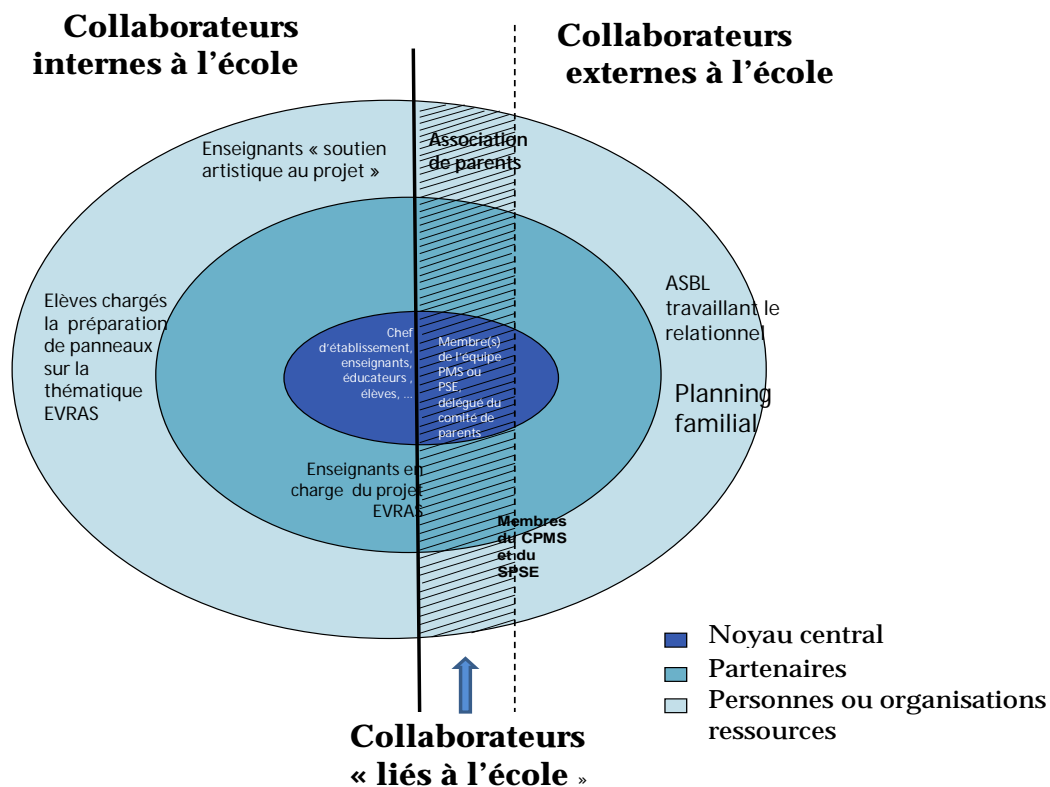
Collaborateurs internes à l'école

Collaborateurs externes à l'école

Enseignants « soutien artistique au projet »

Association de parents

Elèves chargés la préparation de panneaux sur la thématique EVRAS

ASBL travaillant le relationnel

Chef d'établissement, enseignants, éducateurs , élèves, …

Membre(s) de l'équipe PMS ou PSE, délégué du comité de parents

Planning familial

Enseignants en charge du projet EVRAS

Membres du CPMS et du SPSE

Noyau central
Partenaires
Personnes ou organisations ressources

Collaborateurs « liés à l'école »